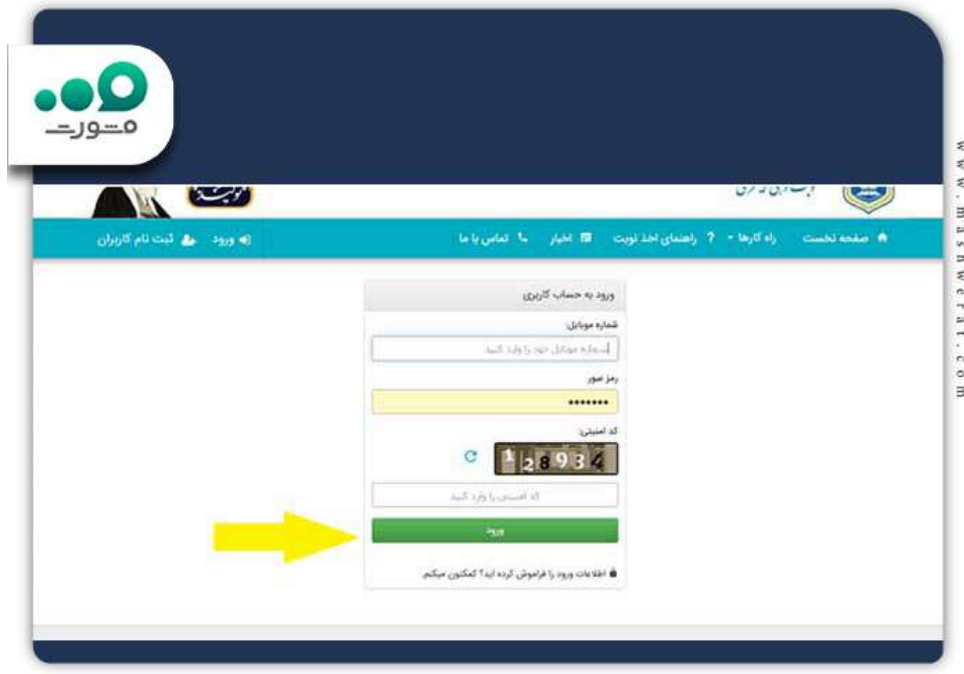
مشورت

www.mashwerat.com

صفحه نخست راه کارها ؟ راهنمای اخذ نوبت اخبار تماس با ما

ورود ثبت نام کاربران

ورود به حساب کاربری

شماره موبایل:

شماره موبایل خود را وارد کنید

رمز عبور

••••••••

کد امنیتی:

12893

کد امنیتی را وارد کنید

ورود

اطلاعات ورود را فراموش کرده اید؟ کمکتون میکنیم